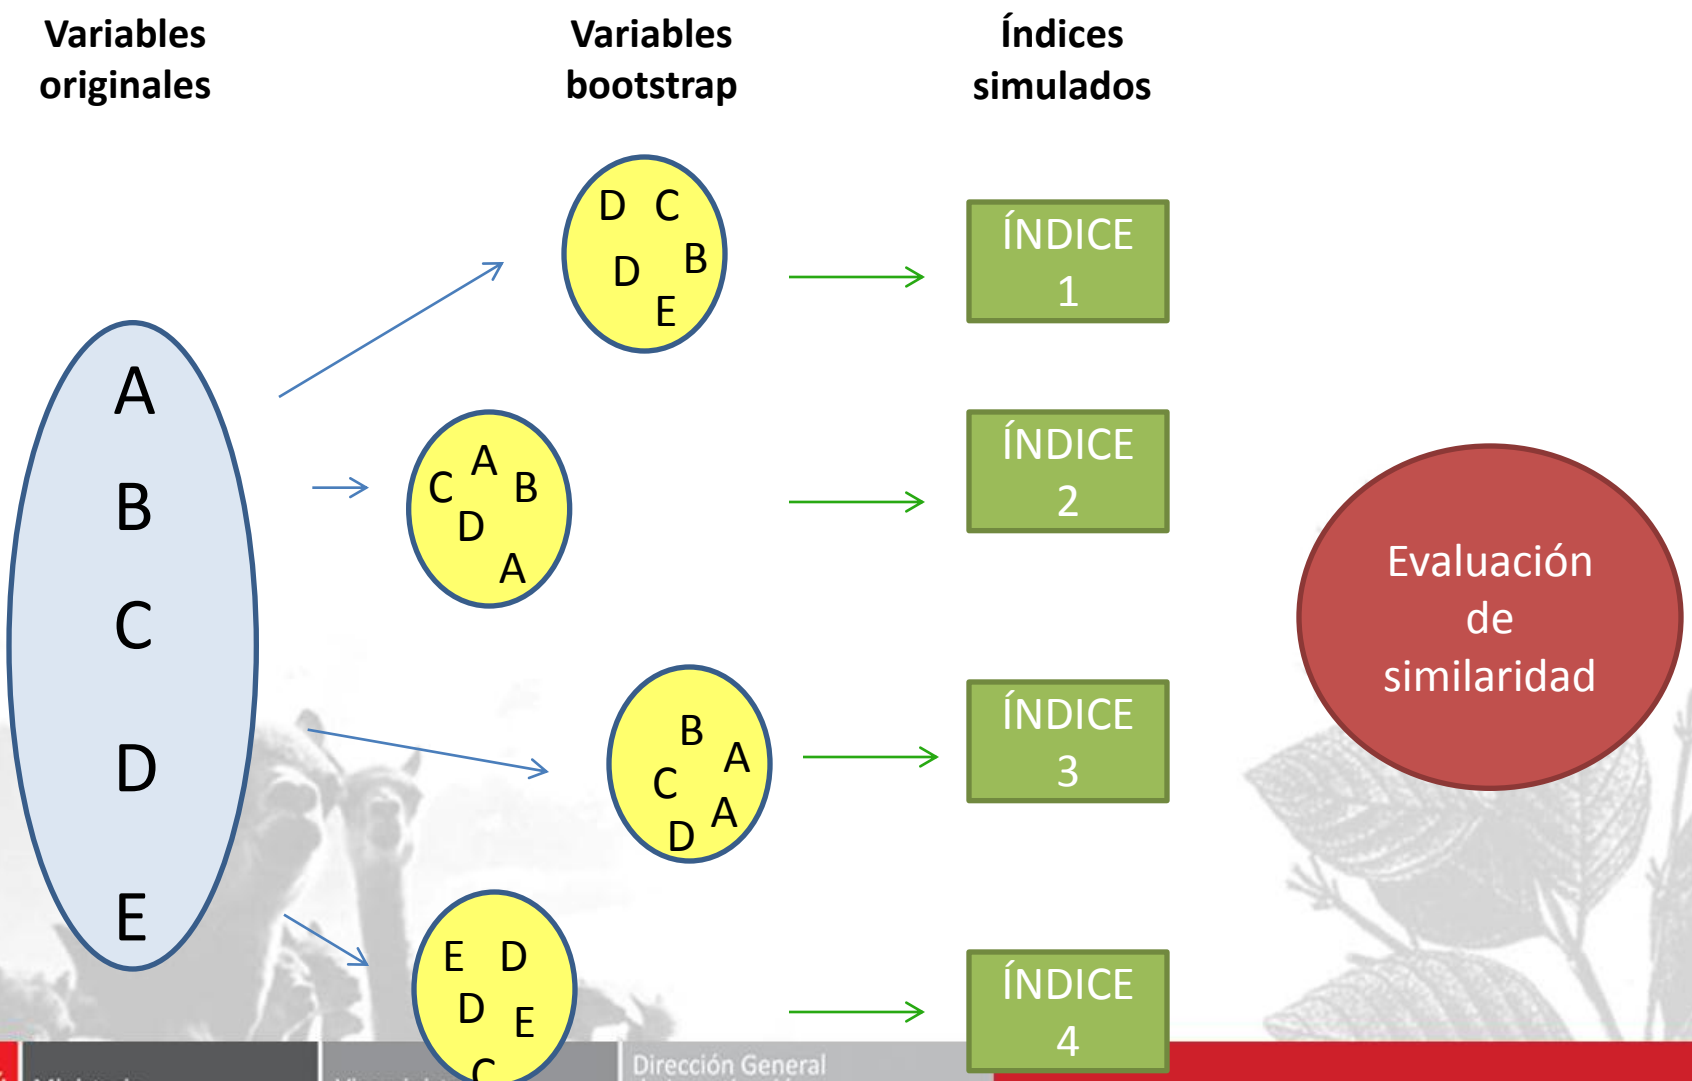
Variables originales

Variables bootstrap

Índices simulados

A
B
C
D
E

D C
D B
E

C A B
D
A

B
C A
D A

E D
D E
C

ÍNDICE 1

ÍNDICE 2

ÍNDICE 3

ÍNDICE 4

Evaluación de similaridad

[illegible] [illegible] Dirección General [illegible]